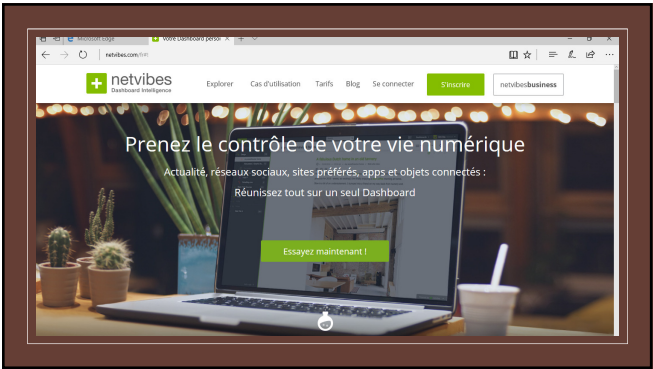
Microsoft Edge | Votre Dashboard perso

netvibes.com/fr/

netvibes
Dashboard Intelligence

Explorer Cas d'utilisation Tarifs Blog Se connecter S'inscrire netvibesbusiness

Prenez le contrôle de votre vie numérique

Actualité, réseaux sociaux, sites préférés, apps et objets connectés :

Réunissez tout sur un seul Dashboard

Essayez maintenant !